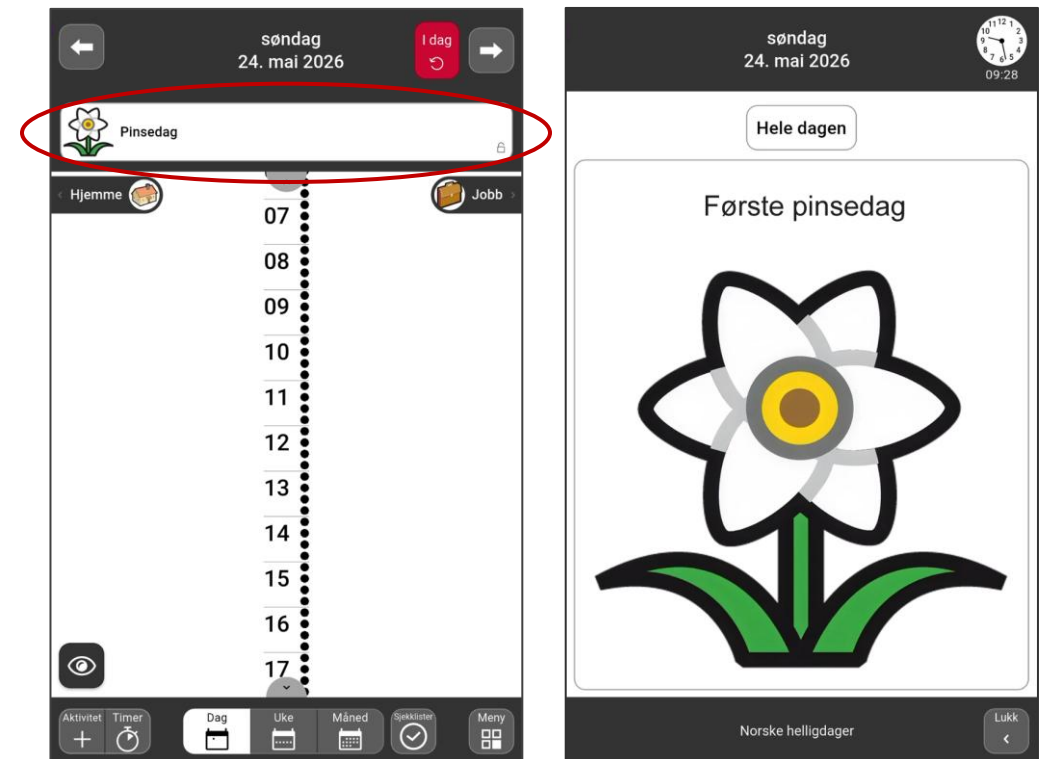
søndag
24. mai 2026

I dag

Pinsedag

Hjemme

Jobb

07
08
09
10
11
12
13
14
15
16
17

Aktivitet
Timer
Dag
Uke
Måned
Sjekklister
Meny

søndag
24. mai 2026

09:28

Hele dagen

Første pinsedag

Norske helligdager

Lukk